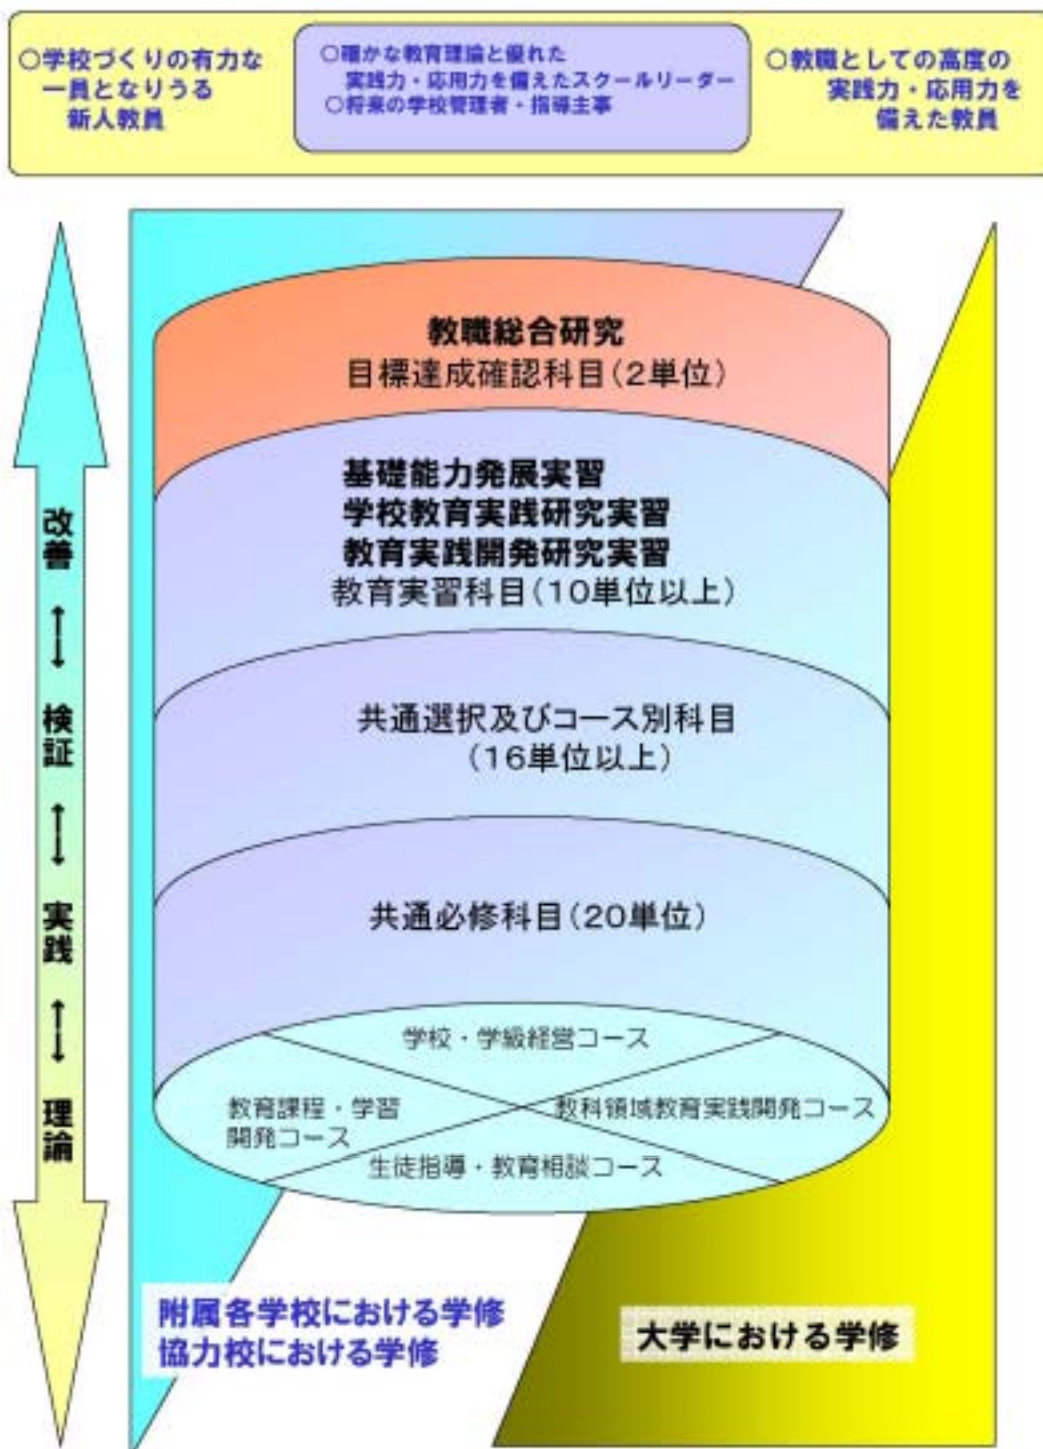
○学校づくりの有力な一員となりうる新人教員

○確かな教育理論と優れた実践力・応用力を備えたスクールリーダー
○将来の学校管理者・指導主事

○教職としての高度の実践力・応用力を備えた教員

改善
↕
検証
↕
実践
↕
理論

教職総合研究
目標達成確認科目（2単位）

基礎能力発展実習
学校教育実践研究実習
教育実践開発研究実習
教育実習科目（10単位以上）

共通選択及びコース別科目
（16単位以上）

共通必修科目（20単位）

学校・学級経営コース
教育課程・学習開発コース
教科領域教育実践開発コース
生徒指導・教育相談コース

附属各学校における学修
協力校における学修

大学における学修